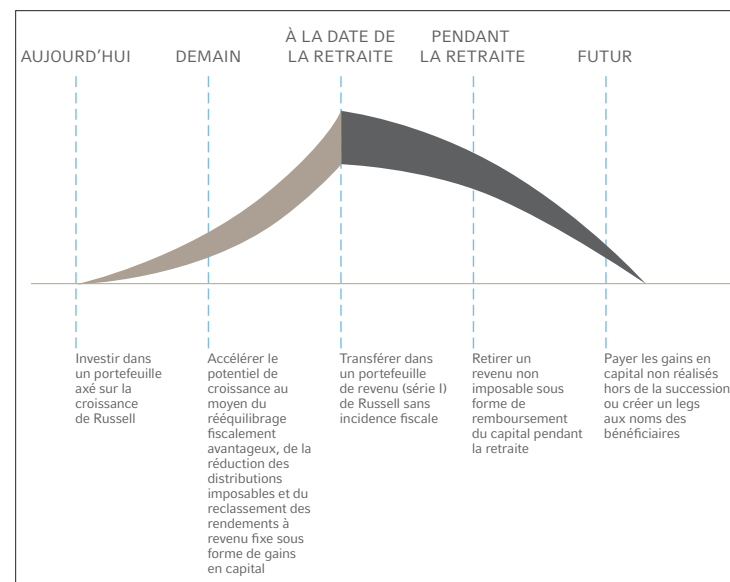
AUJOURD'HUI

DEMAIN

À LA DATE DE LA RETRAITE

PENDANT LA RETRAITE

FUTUR

Investir dans un portefeuille axé sur la croissance de Russell

Accélérer le potentiel de croissance au moyen du rééquilibrage fiscalement avantageux, de la réduction des distributions imposables et du reclassement des rendements à revenu fixe sous forme de gains en capital

Transférer dans un portefeuille de revenu (série I) de Russell sans incidence fiscale

Retirer un revenu non imposable sous forme de remboursement du capital pendant la retraite

Payer les gains en capital non réalisés hors de la succession ou créer un legs aux noms des bénéficiaires